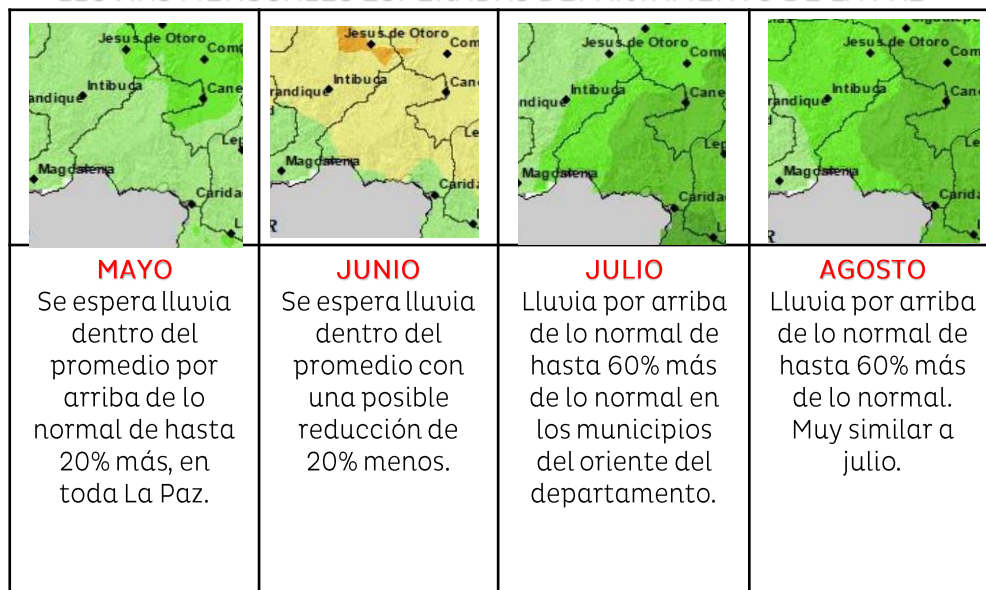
| Jesus de Otoro, Comayagua, Intibuca, Marcala, Magdalena, Caridad | Jesus de Otoro, Comayagua, Intibuca, Marcala, Magdalena, Caridad | Jesus de Otoro, Comayagua, Intibuca, Marcala, Magdalena, Caridad | Jesus de Otoro, Comayagua, Intibuca, Marcala, Magdalena, Caridad |
|---|---|---|---|
| MAYO Se espera lluvia dentro del promedio por arriba de lo normal de hasta 20% más, en toda La Paz. | JUNIO Se espera lluvia dentro del promedio con una posible reducción de 20% menos. | JULIO Lluvia por arriba de lo normal de hasta 60% más de lo normal en los municipios del oriente del departamento. | AGOSTO Lluvia por arriba de lo normal de hasta 60% más de lo normal. Muy similar a julio. |